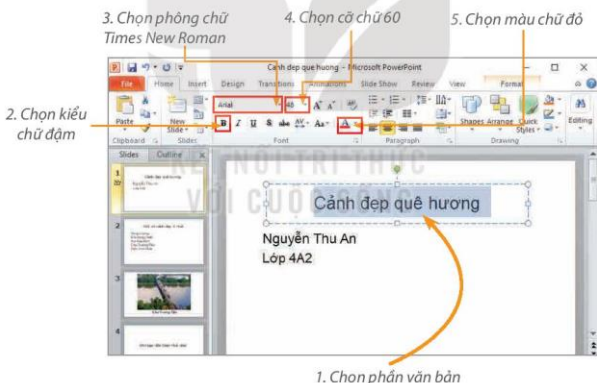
3. Chọn phông chữ Times New Roman

4. Chọn cỡ chữ 60

5. Chọn màu chữ đỏ

2. Chọn kiểu chữ đậm

Cảnh đẹp que huong - Microsoft PowerPoint

File Home Insert Design Transitions Animations Slide Show Review View Format

Paste New Slide Clipboard Slides Font Paragraph Drawing Editing

Arial 48 B I U S abc AV Aa A

Shapes Arrange Quick Styles

Slides Outline

KẾT NỐI TRI THỨC VỚI CUỘC SỐNG

Cảnh đẹp quê hương

Nguyễn Thu An
Lớp 4A2

1. Chọn phần văn bản